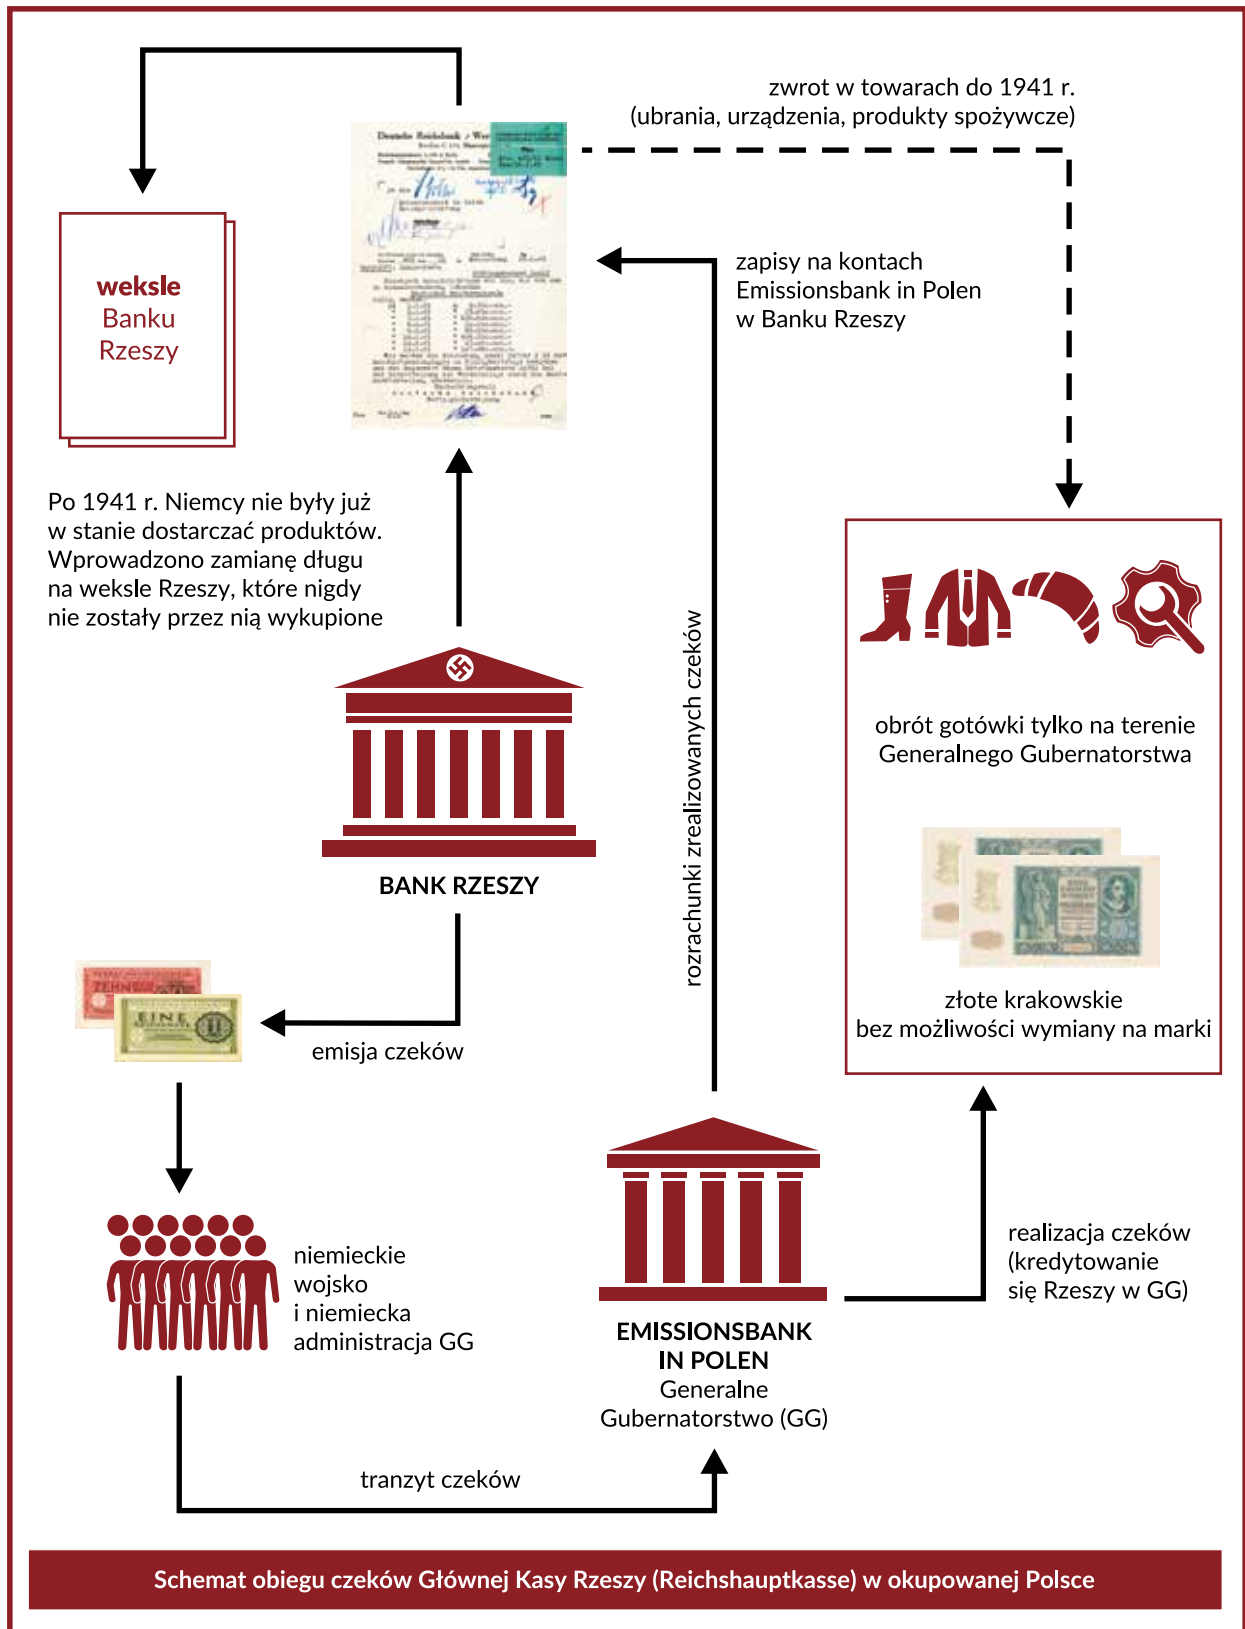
zwrot w towarach do 1941 r.
(ubrania, urządzenia, produkty spożywcze)

weksle
Banku
Rzeszy

zapisy na kontach
Emissionsbank in Polen
w Banku Rzeszy

Po 1941 r. Niemcy nie były już w stanie dostarczać produktów. Wprowadzono zamianę długu na weksle Rzeszy, które nigdy nie zostały przez nią wykupione

rozrachunki zrealizowanych czeków

obrót gotówki tylko na terenie Generalnego Gubernatorstwa

BANK RZESZY

złote krakowskie
bez możliwości wymiany na marki

emisja czeków

niemieckie
wojsko
i niemiecka
administracja GG

realizacja czeków
(kredytowanie
się Rzeszy w GG)

EMISSIONSBANK
IN POLEN
Generalne
Gubernatorstwo (GG)

tranzyt czeków

Schemat obiegu czeków Głównej Kasy Rzeszy (Reichshauptkasse) w okupowanej Polsce